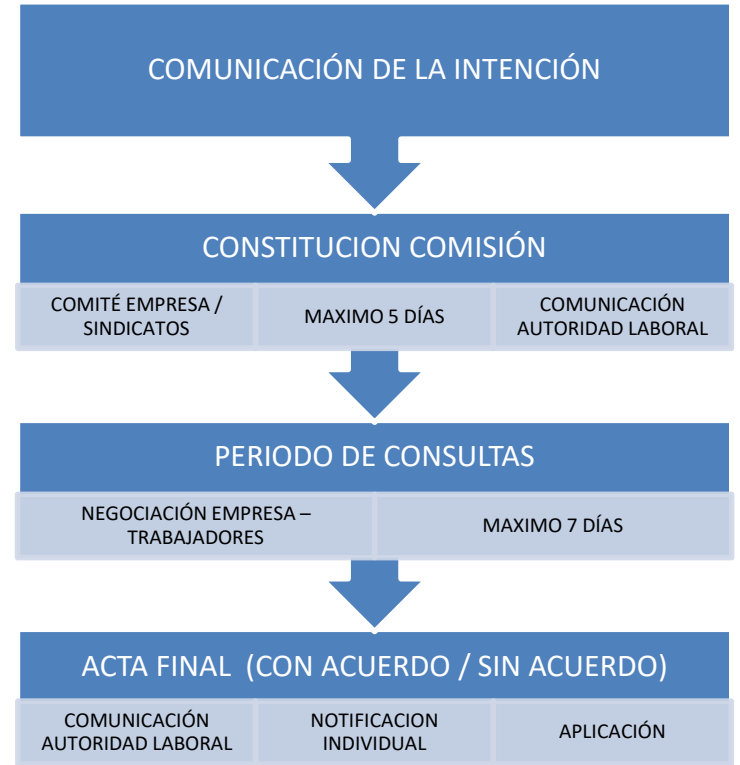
COMUNICACIÓN DE LA INTENCIÓN

CONSTITUCION COMISIÓN

COMITÉ EMPRESA / SINDICATOS

MAXIMO 5 DÍAS

COMUNICACIÓN AUTORIDAD LABORAL

PERIODO DE CONSULTAS

NEGOCIACIÓN EMPRESA – TRABAJADORES

MAXIMO 7 DÍAS

ACTA FINAL (CON ACUERDO / SIN ACUERDO)

COMUNICACIÓN AUTORIDAD LABORAL

NOTIFICACION INDIVIDUAL

APLICACIÓN